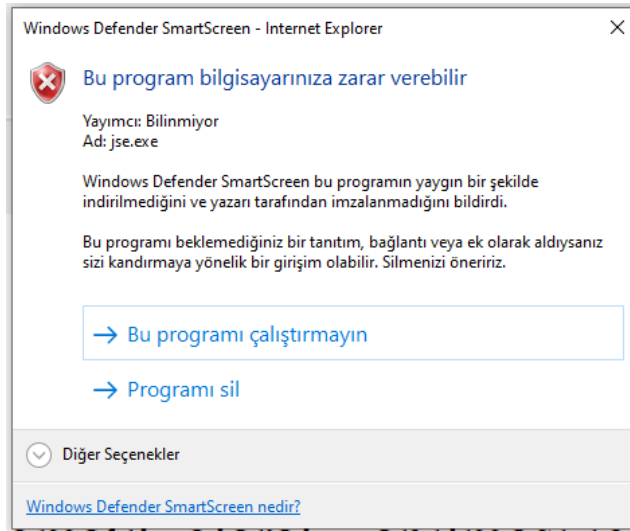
Windows Defender SmartScreen - Internet Explorer

Bu program bilgisayarınıza zarar verebilir

Yayımcı: Bilinmiyor
Ad: jse.exe

Windows Defender SmartScreen bu programın yaygın bir şekilde indirilmediğini ve yazarı tarafından imzalanmadığını bildirdi.

Bu programı beklemediğiniz bir tanıtım, bağlantı veya ek olarak aldıysanız sizi kandırmaya yönelik bir girişim olabilir. Silmenizi öneririz.

→ Bu programı çalıştırmayın

→ Programı sil

Diğer Seçenekler

Windows Defender SmartScreen nedir?